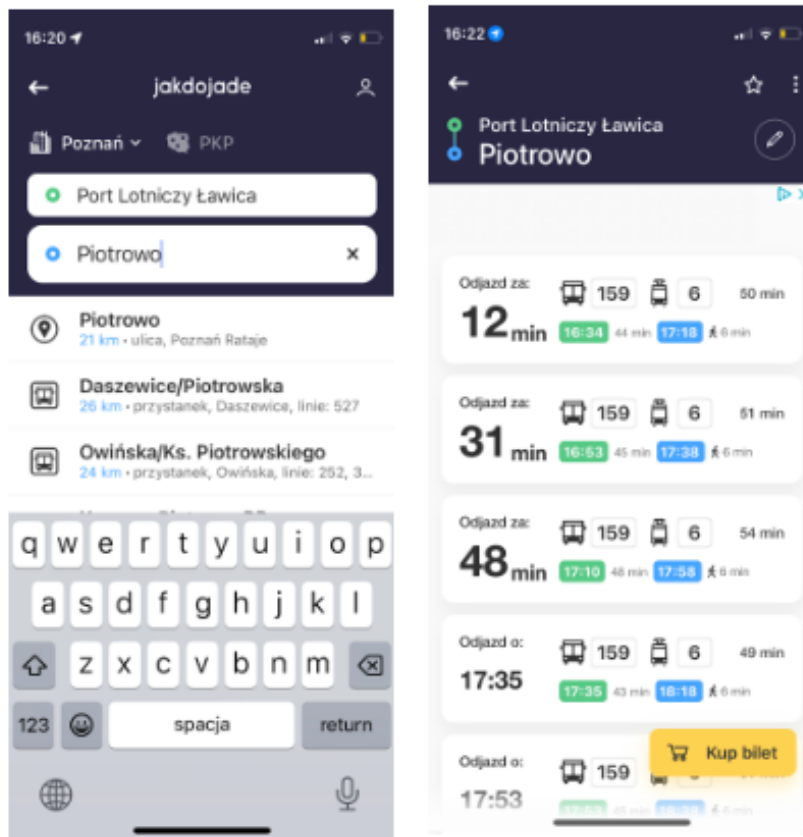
16:20

jakdojade

Poznań PKP

Port Lotniczy Ławica

Piotrowo

Piotrowo
21 km • ulica, Poznań Rataje

Daszewice/Piotrowska
26 km • przystanek, Daszewice, linie: 527

Owińska/Ks. Piotrowskiego
24 km • przystanek, Owińska, linie: 252, 3...

q w e r t y u i o p
a s d f g h j k l
z x c v b n m
123 spacja return

16:22

Port Lotniczy Ławica
Piotrowo

Odjazd za:
12 min
159 6 50 min
16:34 44 min 17:18 6 min

Odjazd za:
31 min
159 6 51 min
16:53 45 min 17:38 6 min

Odjazd za:
48 min
159 6 54 min
17:10 48 min 17:58 6 min

Odjazd o:
17:35
159 6 49 min
17:35 43 min 18:18 6 min

Odjazd o:
17:53
159
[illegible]

Kup bilet